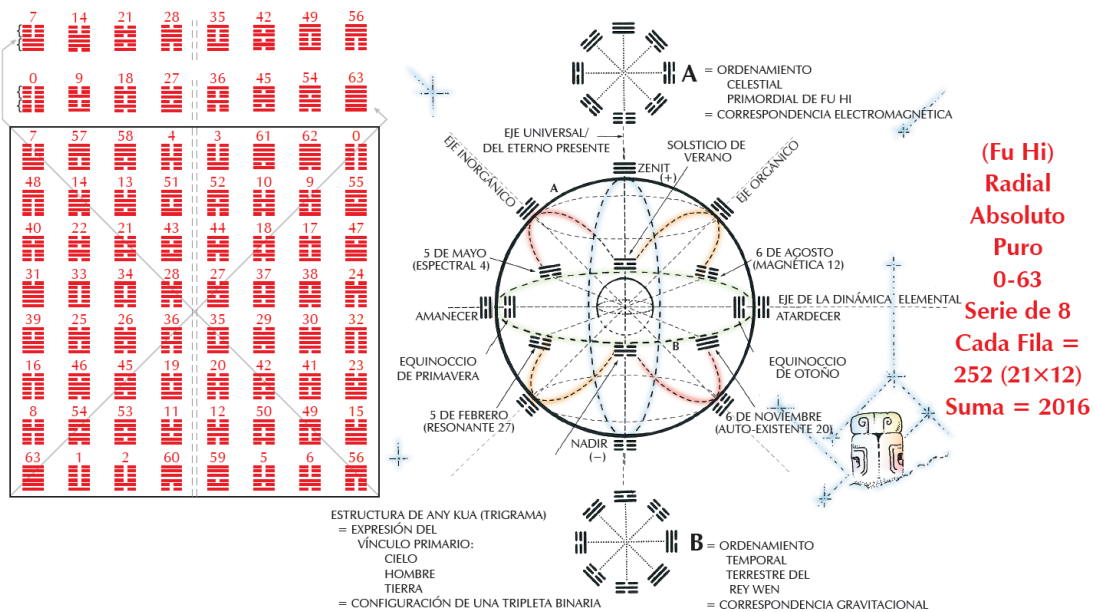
| 7 | 14 | 21 | 28 | 35 | 42 | 49 | 56 |
|---|---|---|---|---|---|---|---|
| 0 | 9 | 18 | 27 | 36 | 45 | 54 | 63 |

| 7 | 57 | 58 | 4 | 3 | 61 | 62 | 0 |
|---|---|---|---|---|---|---|---|
| 48 | 14 | 13 | 51 | 52 | 10 | 9 | 55 |
| 40 | 22 | 21 | 43 | 44 | 18 | 17 | 47 |
| 31 | 33 | 34 | 28 | 27 | 37 | 38 | 24 |
| 39 | 25 | 26 | 36 | 35 | 29 | 30 | 32 |
| 16 | 46 | 45 | 19 | 20 | 42 | 41 | 23 |
| 8 | 54 | 53 | 11 | 12 | 50 | 49 | 15 |
| 63 | 1 | 2 | 60 | 59 | 5 | 6 | 56 |

A = ORDENAMIENTO CELESTIAL PRIMORDIAL DE FU HI = CORRESPONDENCIA ELECTROMAGNÉTICA

EJE UNIVERSAL/ DEL ETERNO PRESENTE

SOLSTICIO DE VERANO

ZENIT (+)

EJE INORGÁNICO

EJE ORGÁNICO

A

5 DE MAYO (ESPECTRAL 4)

6 DE AGOSTO (MAGNÉTICA 12)

AMANECER

EJE DE LA DINÁMICA ELEMENTAL

ATARDECER

B

EQUINOCCIO DE PRIMAVERA

EQUINOCCIO DE OTOÑO

5 DE FEBRERO (RESONANTE 27)

6 DE NOVIEMBRE (AUTO-EXISTENTE 20)

NADIR (−)

(Fu Hi)
Radial
Absoluto
Puro
0-63
Serie de 8
Cada Fila =
252 (21×12)
Suma = 2016

ESTRUCTURA DE ANY KUA (TRIGRAMA)
= EXPRESIÓN DEL
VÍNCULO PRIMARIO:
CIELO
HOMBRE
TIERRA
= CONFIGURACIÓN DE UNA TRIPLETA BINARIA

B = ORDENAMIENTO TEMPORAL TERRESTRE DEL REY WEN = CORRESPONDENCIA GRAVITACIONAL